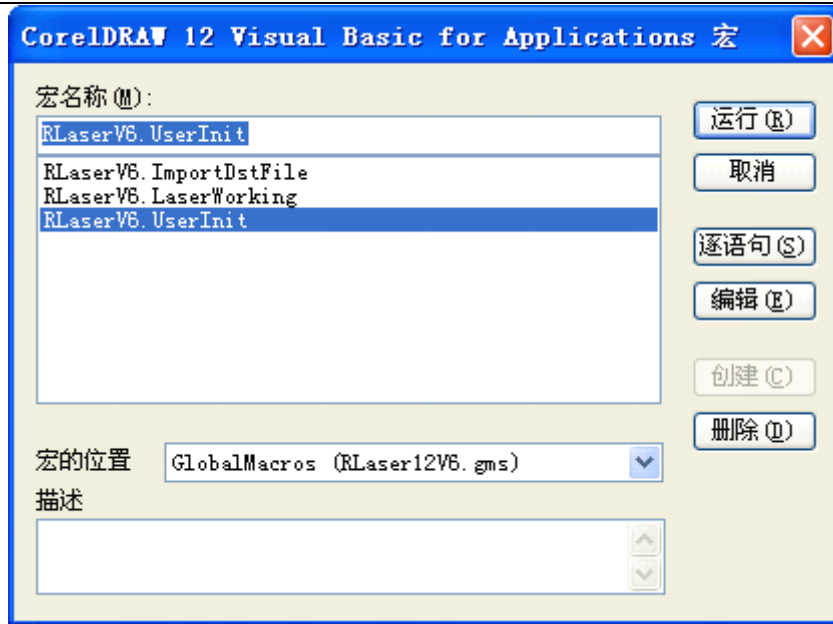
CorelDRAW 12 Visual Basic for Applications 宏

宏名称(M):

RLaserV6.UserInit

RLaserV6.ImportDstFile
RLaserV6.LaserWorking
RLaserV6.UserInit

运行(R)
取消
逐语句(S)
编辑(E)
创建(C)
删除(D)

宏的位置 GlobalMacros (RLaser12V6.gms)

描述